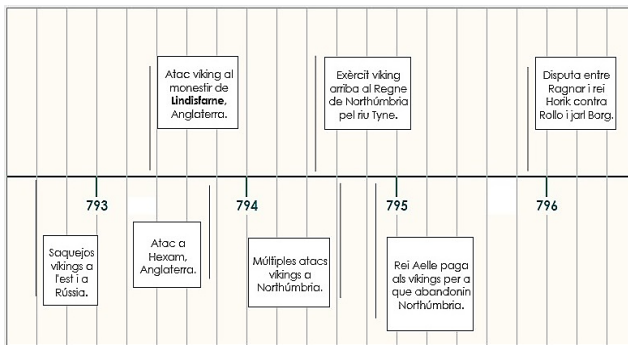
Atac viking al monestir de **Lindisfarne**, Anglaterra.

Exèrcit viking arriba al Regne de Northúmbria pel riu Tyne.

Disputa entre Ragnar i rei Horik contra Rollo i jarl Barg.

793

794

795

796

Saquejos vikings a l'est i a Rússia.

Atac a Hexam, Anglaterra.

Múltiples atacs vikings a Northúmbria.

Rei Aelle paga als vikings per a que abandonin Northúmbria.